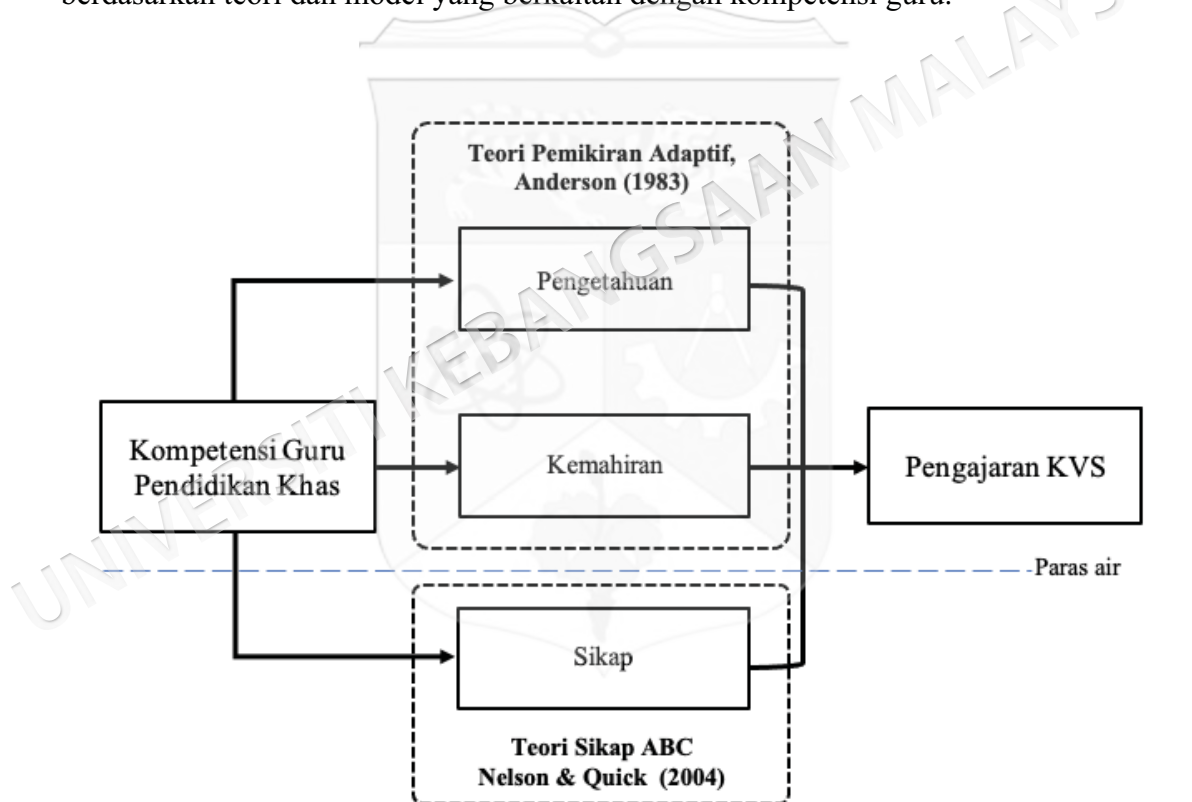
berdasarkan teori dan model yang berkaitan dengan kompetensi guru.

Teori Pemikiran Adaptif, Anderson (1983)

Pengetahuan

Kompetensi Guru Pendidikan Khas

Kemahiran

Pengajaran KVS

Paras air

Sikap

Teori Sikap ABC Nelson & Quick (2004)

UNIVERSITI KEBANGSAAN MALAYSIA